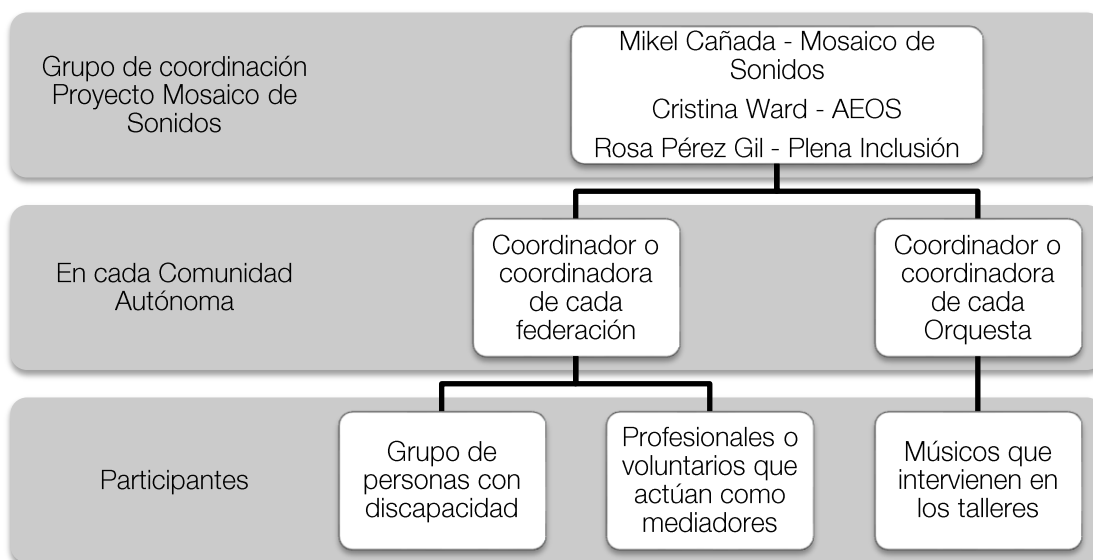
Grupo de coordinación Proyecto Mosaico de Sonidos

Mikel Cañada - Mosaico de Sonidos

Cristina Ward - AEOS

Rosa Pérez Gil - Plena Inclusión

En cada Comunidad Autónoma

Coordinador o coordinadora de cada federación

Coordinador o coordinadora de cada Orquesta

Participantes

Grupo de personas con discapacidad

Profesionales o voluntarios que actúan como mediadores

Músicos que intervienen en los talleres